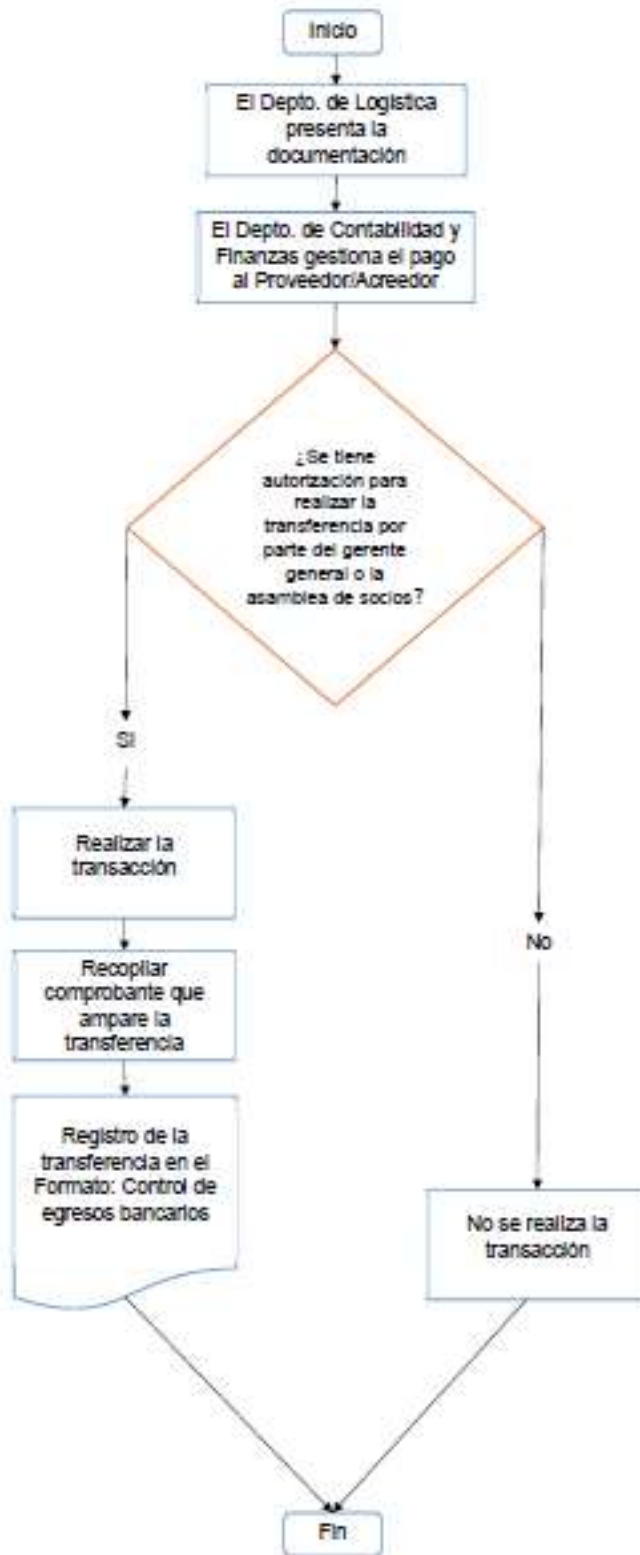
Inicio

El Depto. de Logistica presenta la documentación

El Depto. de Contabilidad y Finanzas gestiona el pago al Proveedor/Acreedor

¿Se tiene autorización para realizar la transferencia por parte del gerente general o la asamblea de socios?

Si

Realizar la transacción

Recopilar comprobante que ampare la transferencia

Registro de la transferencia en el Formato: Control de egresos bancarios

No

No se realiza la transacción

Fin